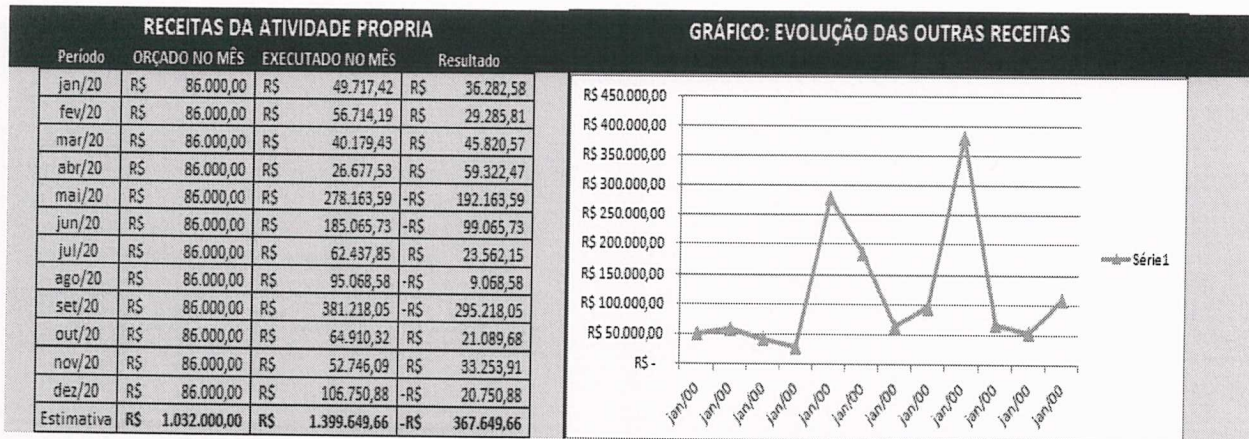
RECEITAS DA ATIVIDADE PROPRIA

| Período | ORÇADO NO MÊS | EXECUTADO NO MÊS | Resultado |
|---|---|---|---|
| jan/20 | R$ 86.000,00 | R$ 49.717,42 | R$ 36.282,58 |
| fev/20 | R$ 86.000,00 | R$ 56.714,19 | R$ 29.285,81 |
| mar/20 | R$ 86.000,00 | R$ 40.179,43 | R$ 45.820,57 |
| abr/20 | R$ 86.000,00 | R$ 26.677,53 | R$ 59.322,47 |
| mai/20 | R$ 86.000,00 | R$ 278.163,59 | -R$ 192.163,59 |
| jun/20 | R$ 86.000,00 | R$ 185.065,73 | -R$ 99.065,73 |
| jul/20 | R$ 86.000,00 | R$ 62.437,85 | R$ 23.562,15 |
| ago/20 | R$ 86.000,00 | R$ 95.068,58 | -R$ 9.068,58 |
| set/20 | R$ 86.000,00 | R$ 381.218,05 | -R$ 295.218,05 |
| out/20 | R$ 86.000,00 | R$ 64.910,32 | R$ 21.089,68 |
| nov/20 | R$ 86.000,00 | R$ 52.746,09 | R$ 33.253,91 |
| dez/20 | R$ 86.000,00 | R$ 106.750,88 | -R$ 20.750,88 |
| Estimativa | R$ 1.032.000,00 | R$ 1.399.649,66 | -R$ 367.649,66 |

GRÁFICO: EVOLUÇÃO DAS OUTRAS RECEITAS

R$ 450.000,00
R$ 400.000,00
R$ 350.000,00
R$ 300.000,00
R$ 250.000,00
R$ 200.000,00
R$ 150.000,00
R$ 100.000,00
R$ 50.000,00
R$ -

jan/00 jan/00 jan/00 jan/00 jan/00 jan/00 jan/00 jan/00 jan/00 jan/00 jan/00 jan/00

Série1